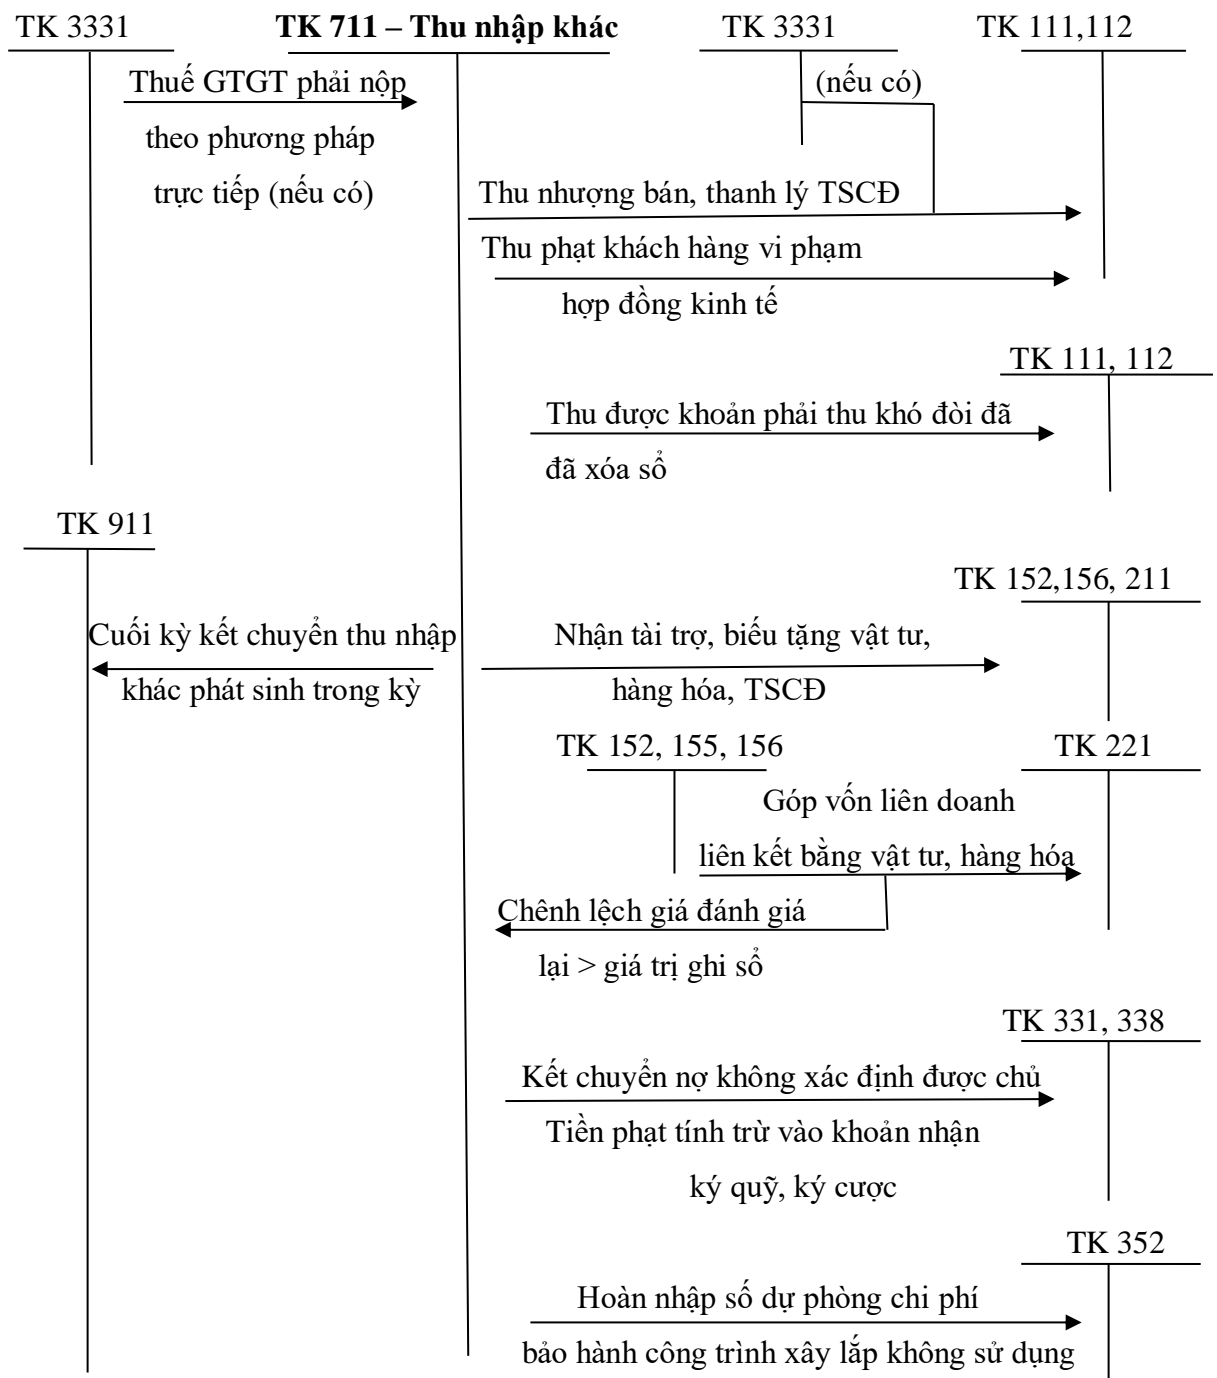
TK 3331

TK 711 – Thu nhập khác

TK 3331

TK 111,112

Thuế GTGT phải nộp theo phương pháp trực tiếp (nếu có)

(nếu có)

Thu nhượng bán, thanh lý TSCĐ

Thu phạt khách hàng vi phạm hợp đồng kinh tế

TK 111, 112

Thu được khoản phải thu khó đòi đã đã xóa sổ

TK 911

TK 152,156, 211

Cuối kỳ kết chuyển thu nhập khác phát sinh trong kỳ

Nhận tài trợ, biếu tặng vật tư, hàng hóa, TSCĐ

TK 152, 155, 156

TK 221

Góp vốn liên doanh liên kết bằng vật tư, hàng hóa

Chênh lệch giá đánh giá lại > giá trị ghi sổ

TK 331, 338

Kết chuyển nợ không xác định được chủ

Tiền phạt tính trừ vào khoản nhận ký quỹ, ký cược

TK 352

Hoàn nhập số dự phòng chi phí bảo hành công trình xây lắp không sử dụng